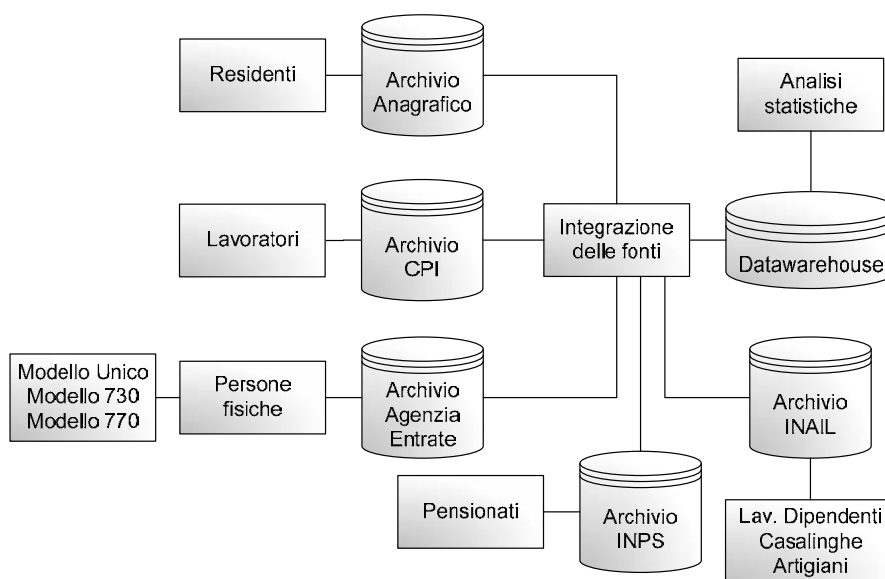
Residenti

Archivio Anagrafico

Analisi statistiche

Lavoratori

Archivio CPI

Integrazione delle fonti

Datawarehouse

Modello Unico
Modello 730
Modello 770

Persone fisiche

Archivio Agenzia Entrate

Archivio INAIL

Pensionati

Archivio INPS

Lav. Dipendenti
Casalinghe
Artigiani